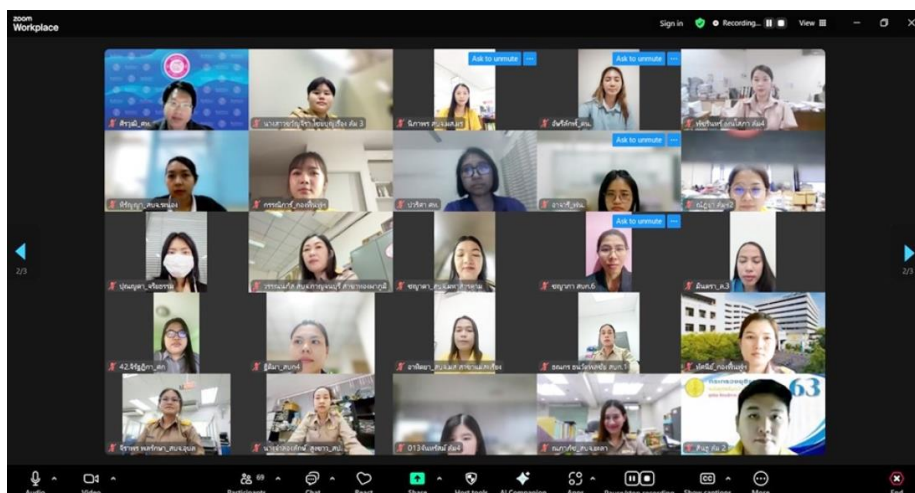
zoom Workplace

Sign in

Recording...

View

Ask to unmute

Ask to unmute

Ask to unmute

Ask to unmute

ศิริวุฒิ_สบ.

นางสาวขวัญจิรา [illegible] ส่ง 3

นิภาพร_สบ.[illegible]

อัฟซีลักษ์_สบ.

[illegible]

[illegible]_สบจ.หนอง

กรรณิการ์_กองพื้นฐาน

ปาริสา สบ.

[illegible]

ณัฏฐา ส่ง2

ปุณณุดา_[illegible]

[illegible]

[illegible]

ชญาดา สบท.6

อัมพรา_ส.3

42.จิรัฐติกา_สก

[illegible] สบท4

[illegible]

ธนพร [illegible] สบท.1

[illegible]

จิราพร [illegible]

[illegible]

013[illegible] ส่ง4

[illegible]

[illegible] ส่ง 2

2/3

2/3

63

Audio

Video

69

Participants

Chat

React

Share

Host tools

AI Companion

Apps

Pause/stop recording

Show captions

More

End